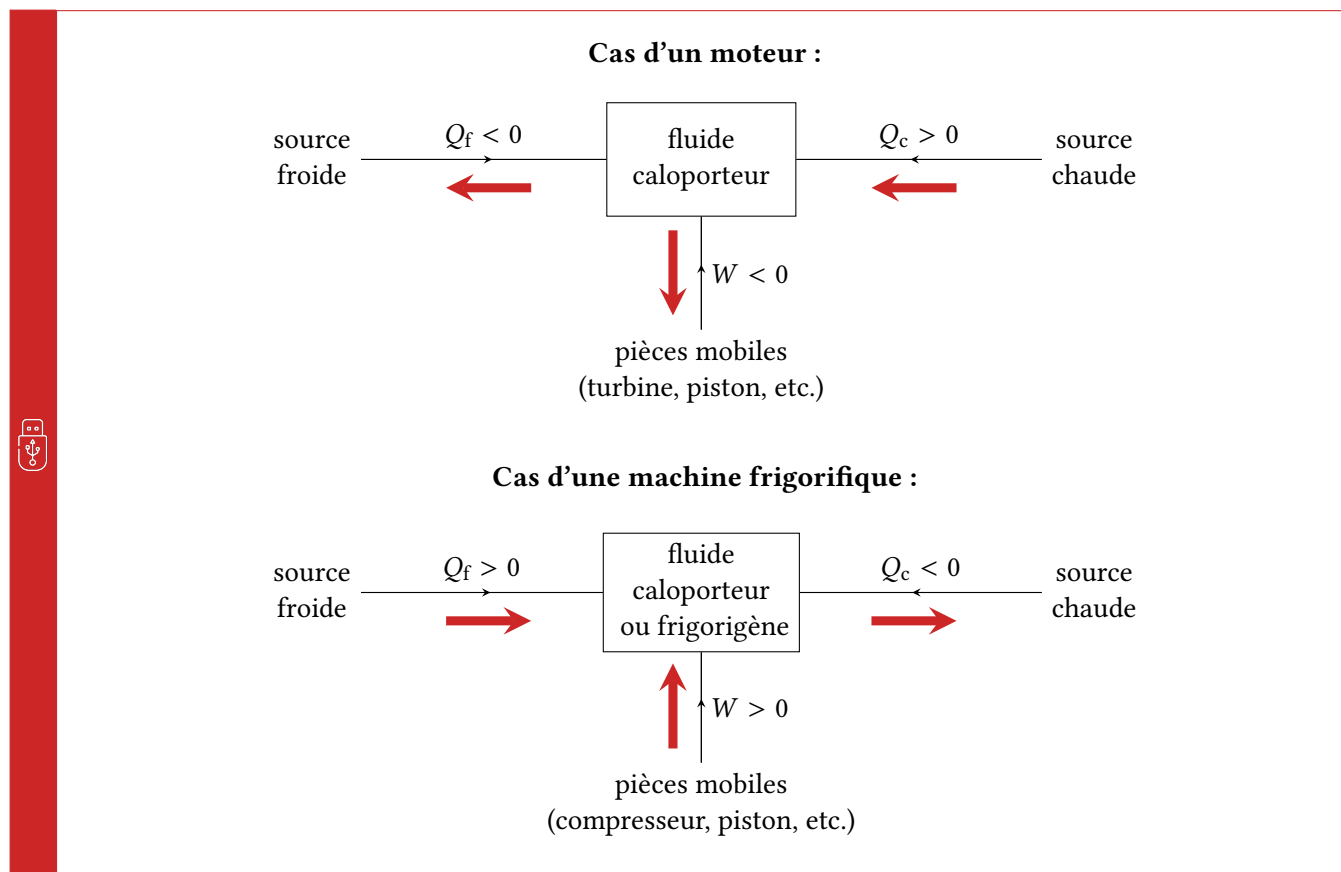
**Cas d'un moteur :**

source froide

$Q_{\mathrm{f}} < 0$

fluide caloporteur

$Q_{\mathrm{c}} > 0$

source chaude

$W < 0$

pièces mobiles (turbine, piston, etc.)

**Cas d'une machine frigorifique :**

source froide

$Q_{\mathrm{f}} > 0$

fluide caloporteur ou frigorigène

$Q_{\mathrm{c}} < 0$

source chaude

$W > 0$

pièces mobiles (compresseur, piston, etc.)